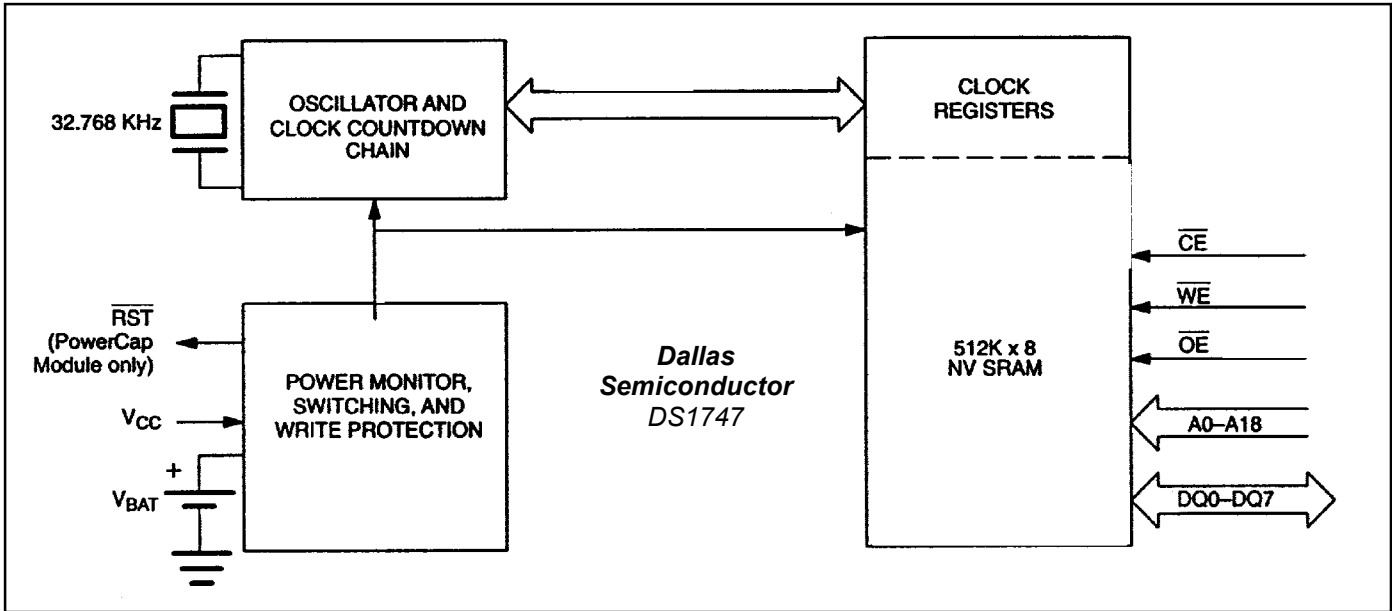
32.768 KHz

OSCILLATOR AND CLOCK COUNTDOWN CHAIN

CLOCK REGISTERS

$\overline{RST}$ (PowerCap Module only)

$V_{CC}$

+

$V_{BAT}$

POWER MONITOR, SWITCHING, AND WRITE PROTECTION

Dallas Semiconductor DS1747

512K x 8 NV SRAM

$\overline{CE}$

$\overline{WE}$

$\overline{OE}$

A0–A18

DQ0–DQ7